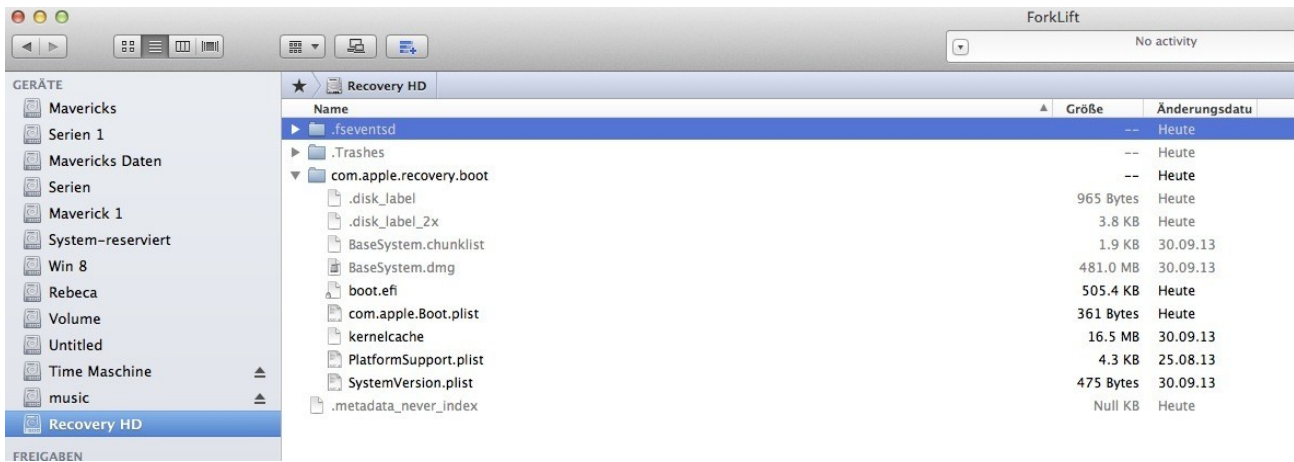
ForkLift

No activity

GERÄTE
Mavericks
Serien 1
Mavericks Daten
Serien
Maverick 1
System-reserviert
Win 8
Rebeca
Volume
Untitled
Time Maschine
music
Recovery HD
FREIGABEN

Recovery HD

| Name | Größe | Änderungsdatu |
|---|---|---|
| .fseventsd | -- | Heute |
| .Trashes | -- | Heute |
| com.apple.recovery.boot | -- | Heute |
| .disk_label | 965 Bytes | Heute |
| .disk_label_2x | 3.8 KB | Heute |
| BaseSystem.chunklist | 1.9 KB | 30.09.13 |
| BaseSystem.dmg | 481.0 MB | 30.09.13 |
| boot.efi | 505.4 KB | Heute |
| com.apple.Boot.plist | 361 Bytes | Heute |
| kernelcache | 16.5 MB | 30.09.13 |
| PlatformSupport.plist | 4.3 KB | 25.08.13 |
| SystemVersion.plist | 475 Bytes | 30.09.13 |
| .metadata_never_index | Null KB | Heute |